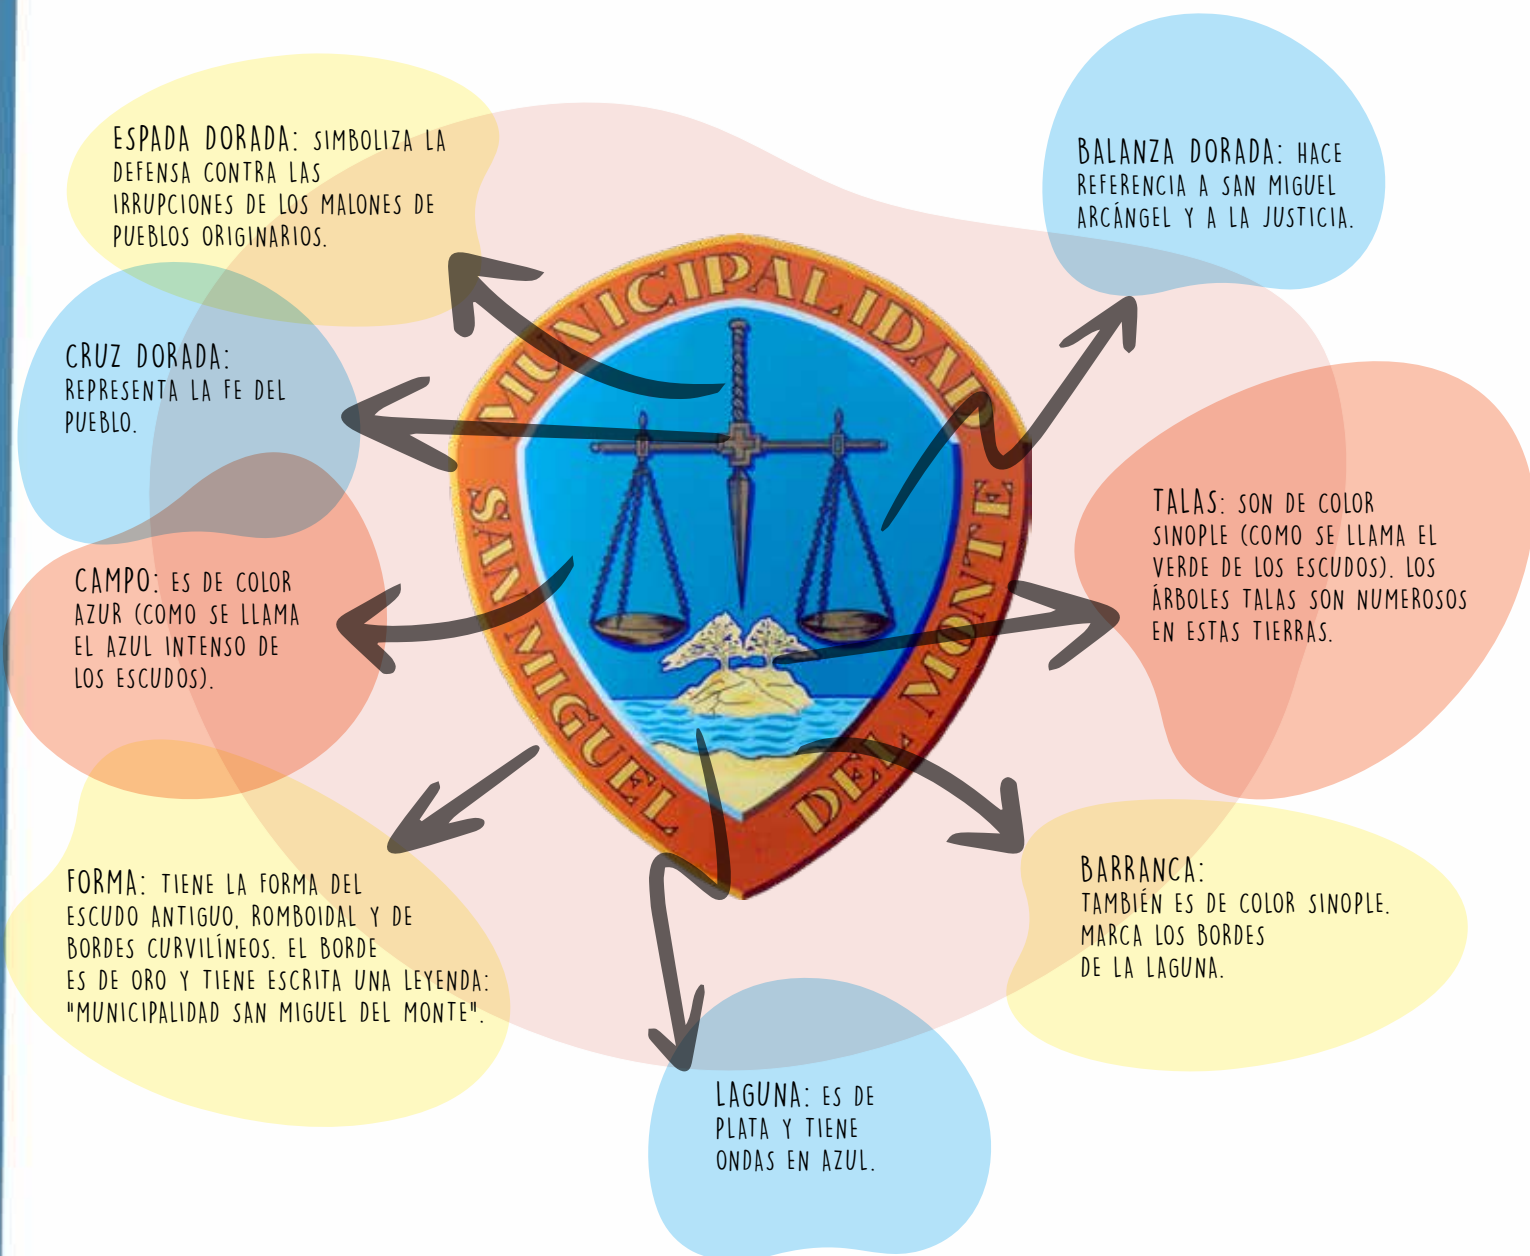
ESPADA DORADA: SIMBOLIZA LA DEFENSA CONTRA LAS IRRUPCIONES DE LOS MALONES DE PUEBLOS ORIGINARIOS.

BALANZA DORADA: HACE REFERENCIA A SAN MIGUEL ARCÁNGEL Y A LA JUSTICIA.

CRUZ DORADA: REPRESENTA LA FE DEL PUEBLO.

MUNICIPALIDAD SAN MIGUEL DEL MONTE

TALAS: SON DE COLOR SINOPLE (COMO SE LLAMA EL VERDE DE LOS ESCUDOS). LOS ÁRBOLES TALAS SON NUMEROSOS EN ESTAS TIERRAS.

CAMPO: ES DE COLOR AZUR (COMO SE LLAMA EL AZUL INTENSO DE LOS ESCUDOS).

FORMA: TIENE LA FORMA DEL ESCUDO ANTIGUO, ROMBOIDAL Y DE BORDES CURVILÍNEOS. EL BORDE ES DE ORO Y TIENE ESCRITA UNA LEYENDA: "MUNICIPALIDAD SAN MIGUEL DEL MONTE".

BARRANCA: TAMBIÉN ES DE COLOR SINOPLE. MARCA LOS BORDES DE LA LAGUNA.

LAGUNA: ES DE PLATA Y TIENE ONDAS EN AZUL.